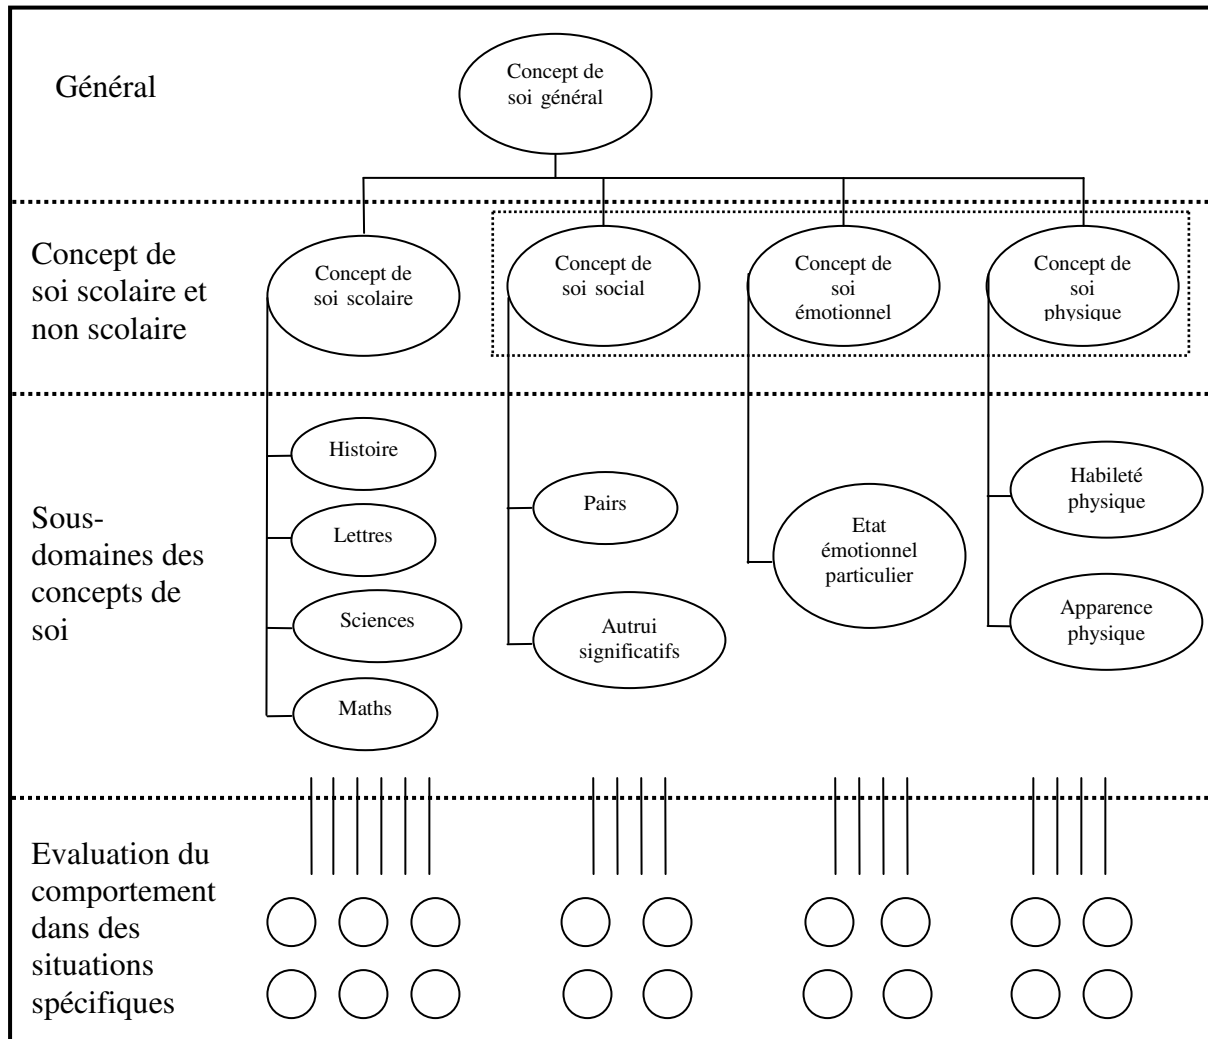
Général

Concept de soi général

Concept de soi scolaire et non scolaire

Concept de soi scolaire

Concept de soi social

Concept de soi émotionnel

Concept de soi physique

Sous-domaines des concepts de soi

Histoire

Lettres

Sciences

Maths

Pairs

Autrui significatifs

Etat émotionnel particulier

Habileté physique

Apparence physique

Evaluation du comportement dans des situations spécifiques